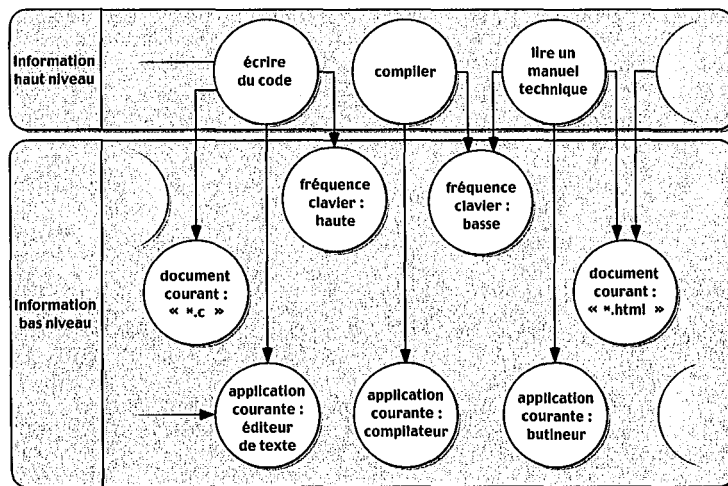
Information haut niveau

écrire du code

compiler

lire un manuel technique

fréquence clavier : haute

fréquence clavier : basse

Information bas niveau

document courant : « *.c »

document courant : « *.html »

application courante : éditeur de texte

application courante : compilateur

application courante : butineur